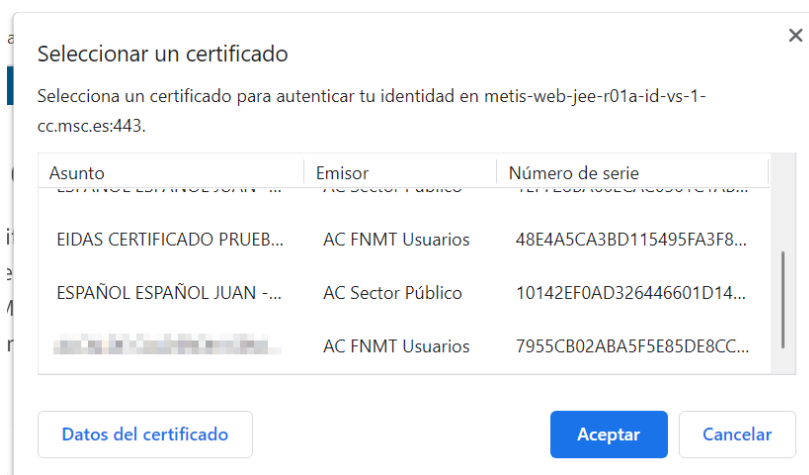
Seleccionar un certificado

×

Selecciona un certificado para autenticar tu identidad en metis-web-jee-r01a-id-vs-1-cc.msc.es:443.

| Asunto | Emisor | Número de serie |
|---|---|---|
| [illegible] | AC Sector Público | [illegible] |
| EIDAS CERTIFICADO PRUEB... | AC FNMT Usuarios | 48E4A5CA3BD115495FA3F8... |
| ESPAÑOL ESPAÑOL JUAN -... | AC Sector Público | 10142EF0AD326446601D14... |
| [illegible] | AC FNMT Usuarios | 7955CB02ABA5F5E85DE8CC... |

Datos del certificado

Aceptar

Cancelar